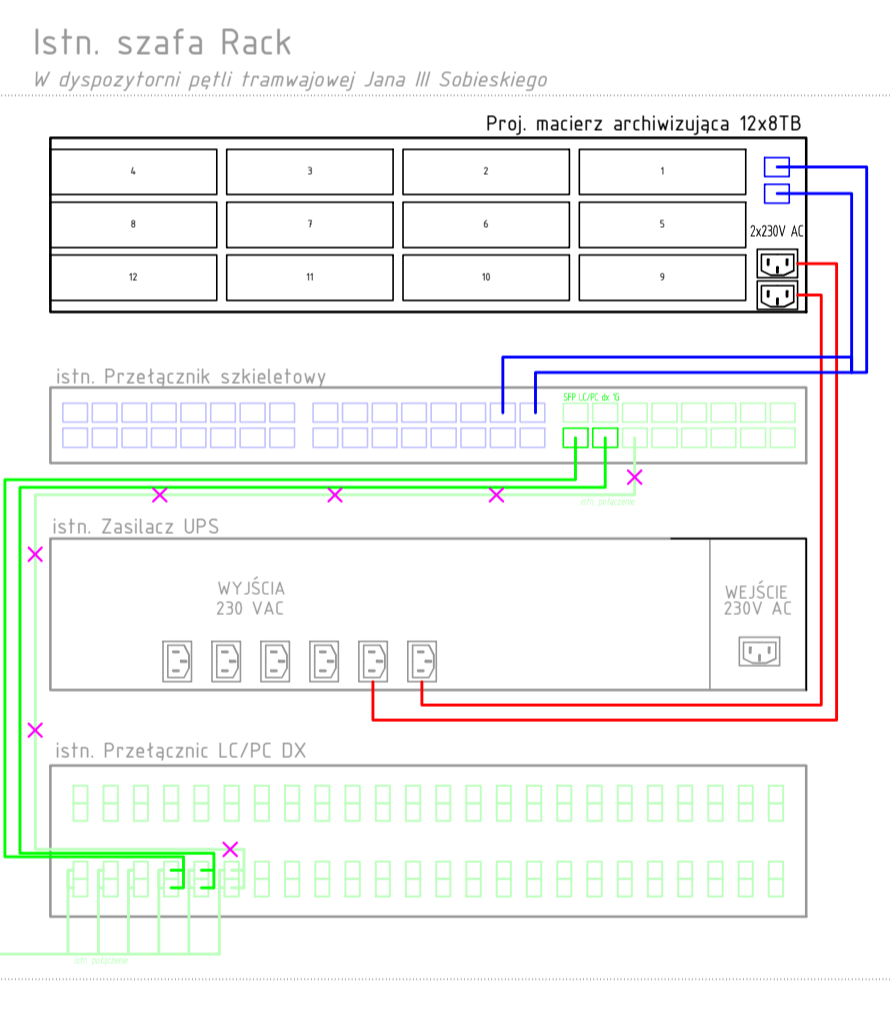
Istn. szafa Rack
W dyspozytorni pętli tramwajowej Jana III Sobieskiego

Proj. macierz archiwizująca 12x8TB

| 4 | 3 | 2 | 1 |
|---|---|---|---|
| 8 | 7 | 6 | 5 |
| 12 | 11 | 10 | 9 |

2x230V AC

istn. Przełącznik szkieletowy

SFP LC/PC dx 1G

istn. połączenie

istn. Zasilacz UPS

WYJŚCIA
230 VAC

WEJŚCIE
230V AC

istn. Przełącznic LC/PC DX

istn. połączenie